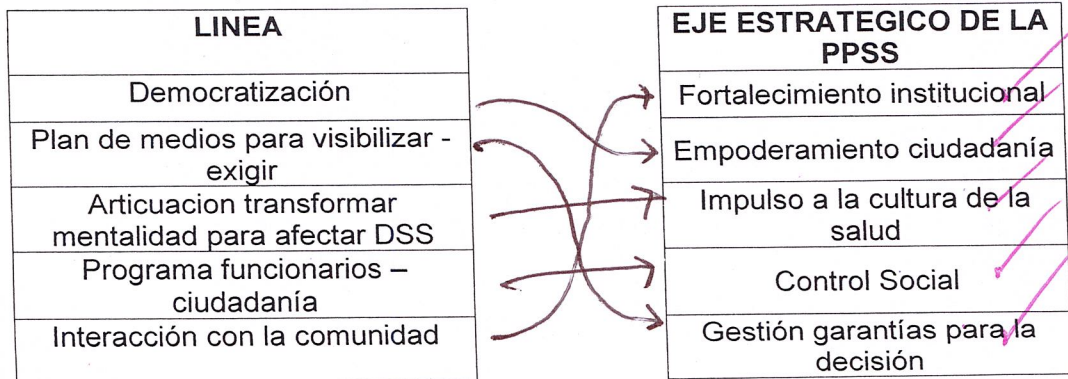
| LINEA |
|---|
| Democratización |
| Plan de medios para visibilizar - exigir |
| Articuacion transformar mentalidad para afectar DSS |
| Programa funcionarios – ciudadanía |
| Interacción con la comunidad |

| EJE ESTRATEGICO DE LA PPSS |
|---|
| Fortalecimiento institucional |
| Empoderamiento ciudadanía |
| Impulso a la cultura de la salud |
| Control Social |
| Gestión garantías para la decisión |